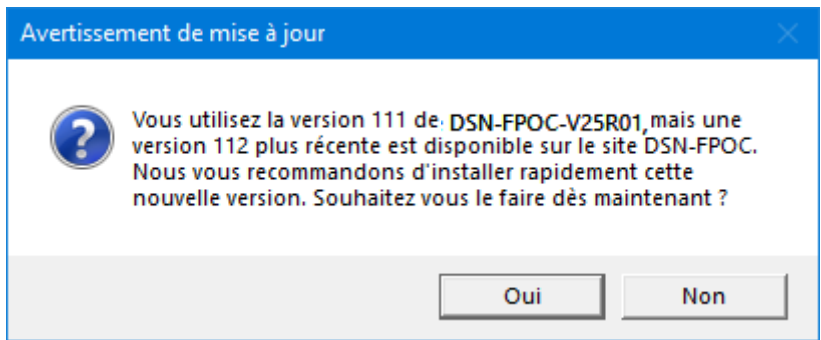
Avertissement de mise à jour

Vous utilisez la version 111 de DSN-FPOC-V25R01, mais une version 112 plus récente est disponible sur le site DSN-FPOC. Nous vous recommandons d'installer rapidement cette nouvelle version. Souhaitez vous le faire dès maintenant ?

Oui

Non